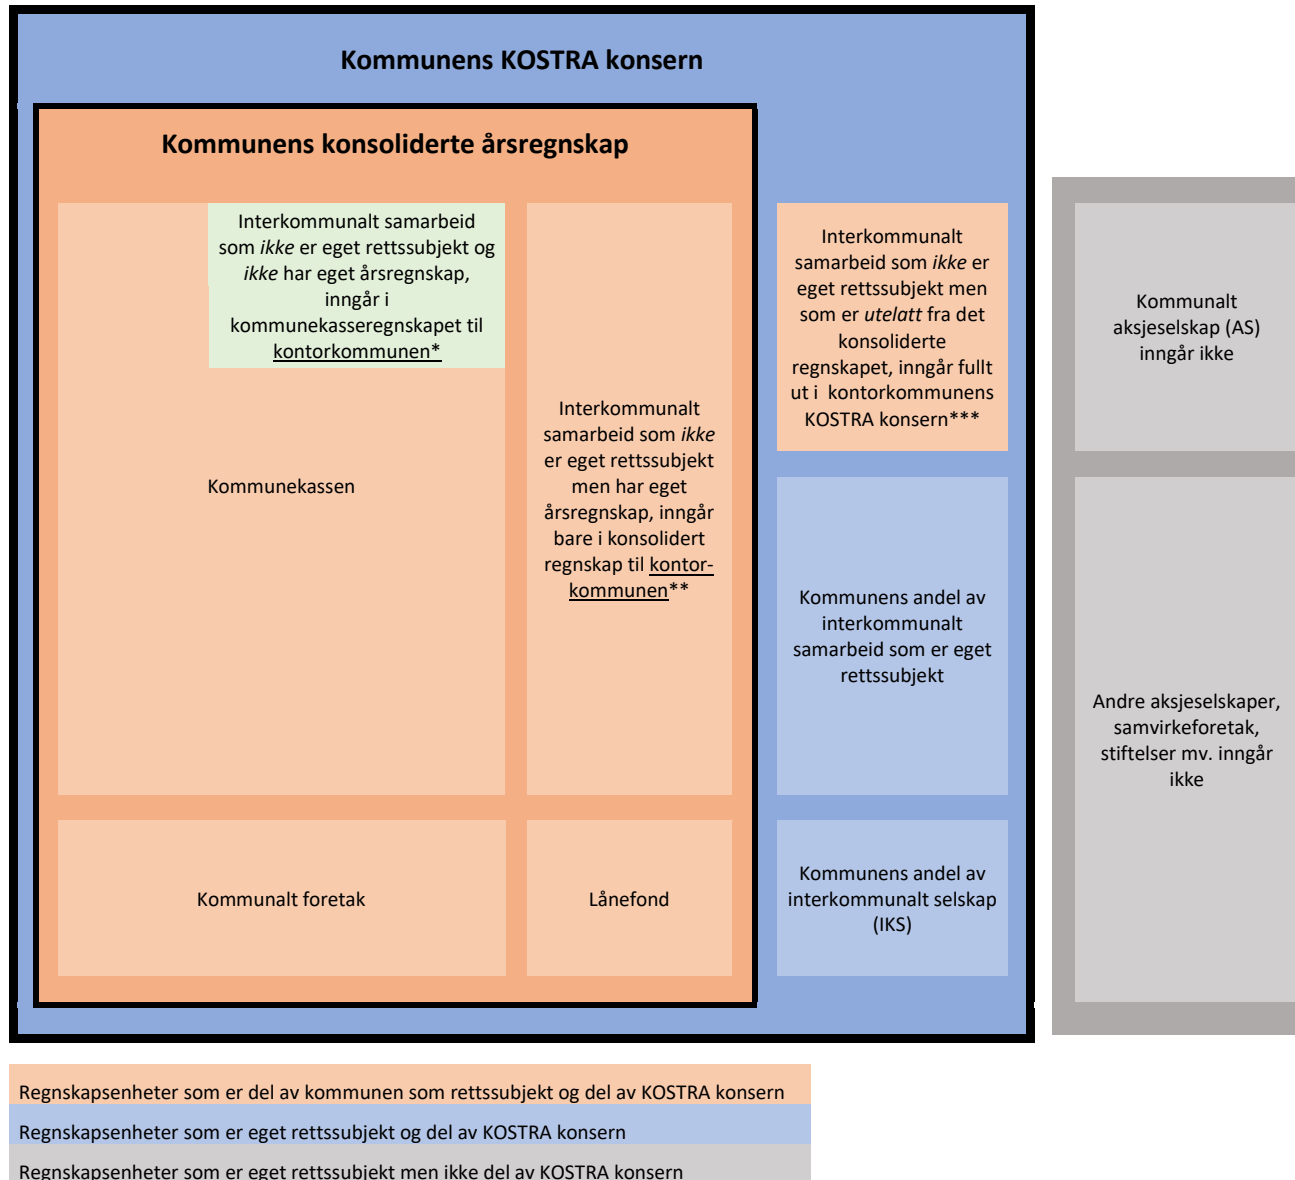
Kommunens KOSTRA konsern

Kommunens konsoliderte årsregnskap

Interkommunalt samarbeid som *ikke* er eget rettssubjekt og *ikke* har eget årsregnskap, inngår i kommunekasseregnskapet til kontorkommunen*

Kommunekassen

Interkommunalt samarbeid som *ikke* er eget rettssubjekt men har eget årsregnskap, inngår bare i konsolidert regnskap til kontorkommunen**

Kommunalt foretak

Lånefond

Interkommunalt samarbeid som *ikke* er eget rettssubjekt men som er *utelatt* fra det konsoliderte regnskapet, inngår fullt ut i kontorkommunens KOSTRA konsern***

Kommunens andel av interkommunalt samarbeid som er eget rettssubjekt

Kommunens andel av interkommunalt selskap (IKS)

Kommunalt aksjeselskap (AS) inngår ikke

Andre aksjeselskaper, samvirkeforetak, stiftelser mv. inngår ikke

Regnskapsenheter som er del av kommunen som rettssubjekt og del av KOSTRA konsern

Regnskapsenheter som er eget rettssubjekt og del av KOSTRA konsern

Regnskapsenheter som er eget rettssubjekt men ikke del av KOSTRA konsern